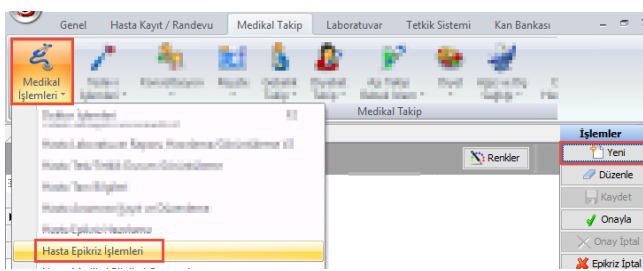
Genel Hasta Kayıt / Randevu Medikal Takip Laboratuvar Tetkik Sistemi Kan Bankası

Medikal İşlemleri

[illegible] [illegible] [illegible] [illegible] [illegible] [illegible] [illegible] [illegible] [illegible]

Medikal Takip

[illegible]

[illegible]

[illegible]

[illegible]

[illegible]

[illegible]

Hasta Epikriz İşlemleri

Renkler

İşlemler

Yeni

Düzenle

Kaydet

Onayla

Onay İptal

Epikriz İptal